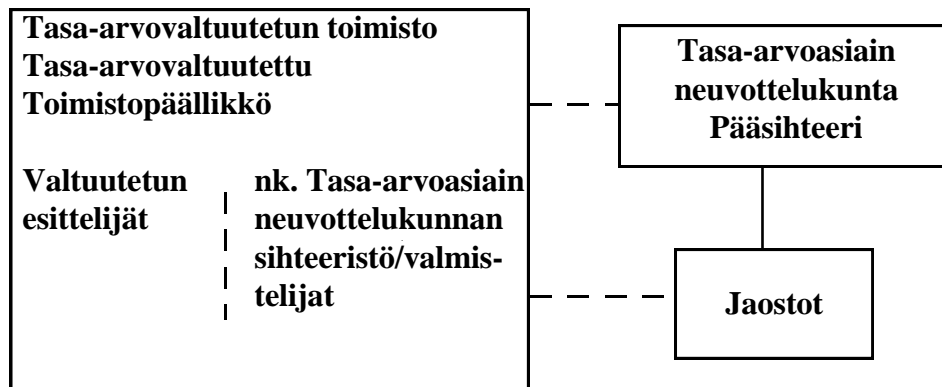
Tasa-arvovaltuutetun toimisto
Tasa-arvovaltuutettu
Toimistopäällikkö

Valtuutetun esittelijät

nk. Tasa-arvoasiain neuvottelukunnan sihteeristö/valmistelijat

Tasa-arvoasiain neuvottelukunta
Pääsihteeri

Jaostot